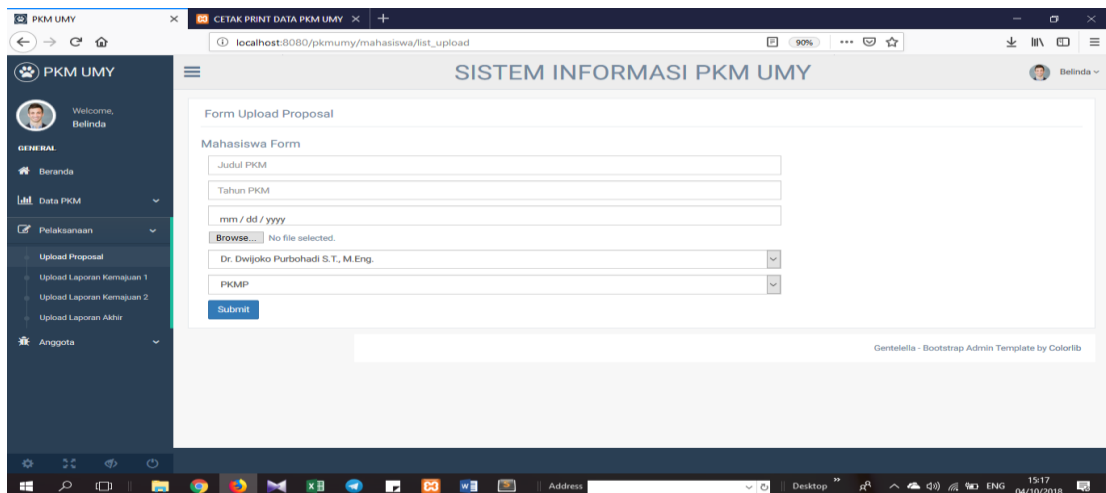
PKM UMY
CETAK PRINT DATA PKM UMY
localhost:8080/pkmumy/mahasiswa/list_upload
90%

PKM UMY
SISTEM INFORMASI PKM UMY
Belinda

Welcome,
Belinda

GENERAL
Beranda
Data PKM
Pelaksanaan
Upload Proposal
Upload Laporan Kemajuan 1
Upload Laporan Kemajuan 2
Upload Laporan Akhir
Anggota

Form Upload Proposal

Mahasiswa Form
Judul PKM
Tahun PKM
mm / dd / yyyy
Browse... No file selected.
Dr. Dwijoko Purbohadi S.T., M.Eng.
PKMP
Submit

Gentelella - Bootstrap Admin Template by Colorlib

Address
Desktop
ENG
15:17
04/10/2018